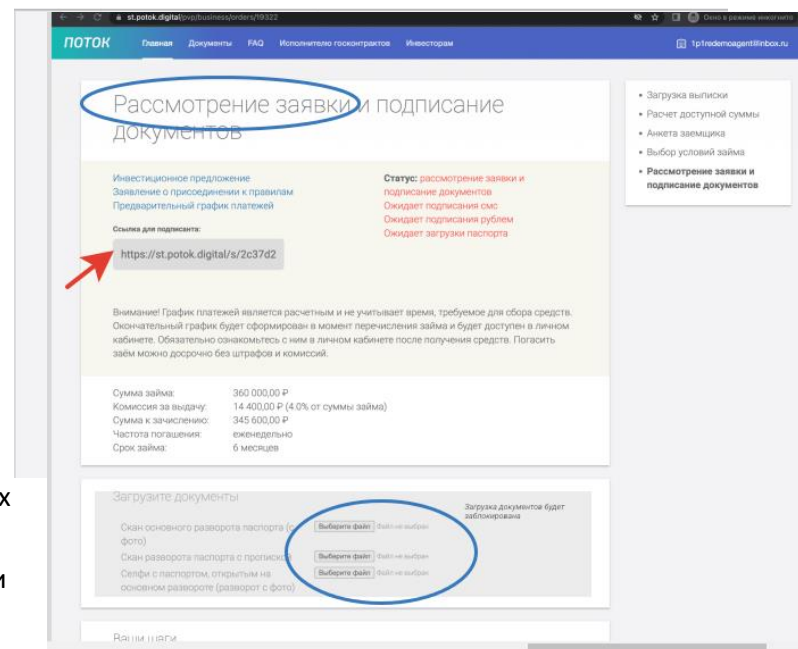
st.potok.digital/pvp/business/orders/19322

Окно в режиме инкогнито

ПОТОК Главная Документы FAQ Исполнителю госконтрактов Инвесторам

1p1redemoagent@inbox.ru

Рассмотрение заявки и подписание документов

Инвестиционное предложение
Заявление о присоединении к правилам
Предварительный график платежей

Статус: рассмотрение заявки и подписание документов
Ожидает подписания смс
Ожидает подписания рублем
Ожидает загрузки паспорта

Ссылка для подписанта:

https://st.potok.digital/s/2c37d2

Внимание! График платежей является расчетным и не учитывает время, требуемое для сбора средств. Окончательный график будет сформирован в момент перечисления займа и будет доступен в личном кабинете. Обязательно ознакомьтесь с ним в личном кабинете после получения средств. Погасить заём можно досрочно без штрафов и комиссий.

| | |
|---|---|
| Сумма займа: | 360 000,00 ₽ |
| Комиссия за выдачу: | 14 400,00 ₽ (4.0% от суммы займа) |
| Сумма к зачислению: | 345 600,00 ₽ |
| Частота погашения: | еженедельно |
| Срок займа: | 6 месяцев |

Загрузите документы

Скан основного разворота паспорта (с фото) Выберите файл Файл не выбран
Скан разворота паспорта с пропиской Выберите файл Файл не выбран
Селфи с паспортом, открытым на основном развороте (разворот с фото) Выберите файл Файл не выбран

Загрузка документов будет заблокирована

Ваши шаги

• Загрузка выписки
• Расчет доступной суммы
• Анкета заемщика
• Выбор условий займа
• Рассмотрение заявки и подписание документов

х

и